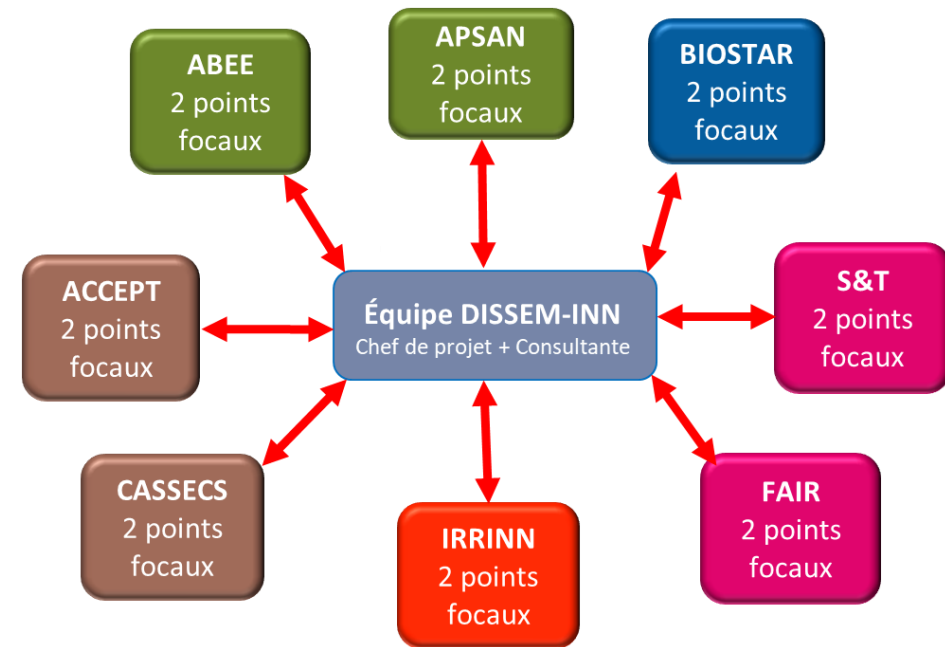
ABEE
2 points focaux

APSAN
2 points focaux

BIOSTAR
2 points focaux

ACCEPT
2 points focaux

Équipe DISSEM-INN
Chef de projet + Consultante

S&T
2 points focaux

CASSECS
2 points focaux

IRRINN
2 points focaux

FAIR
2 points focaux